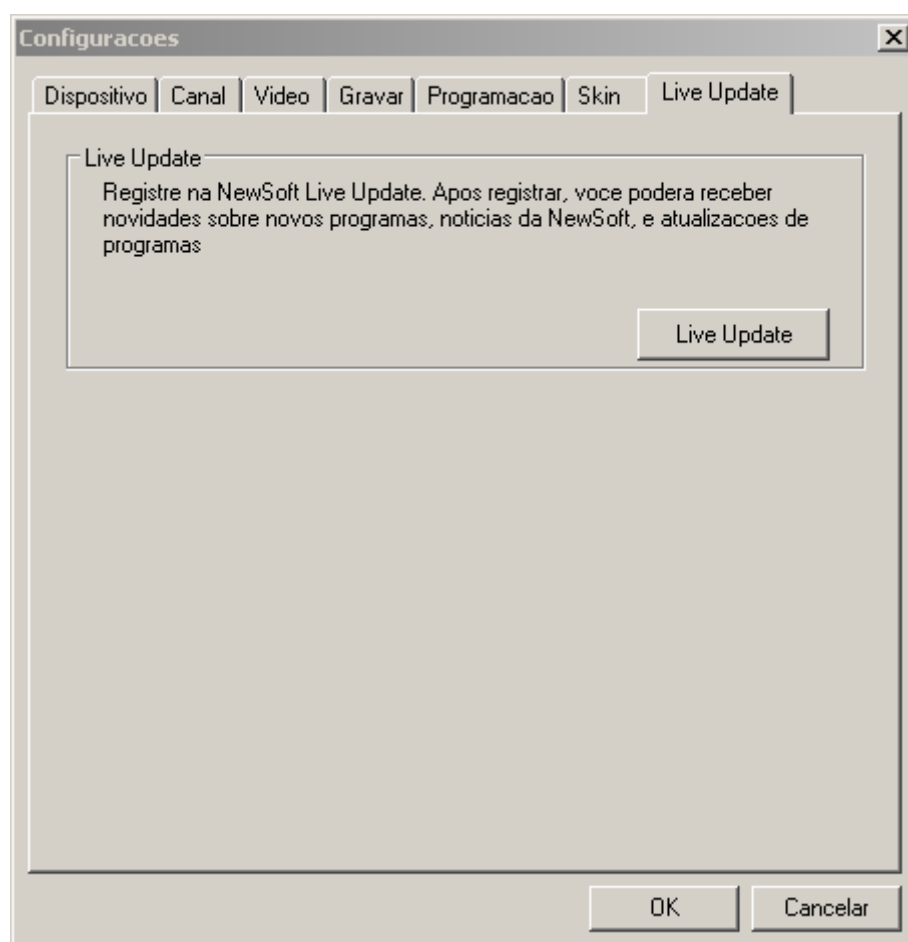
Configuracoes

Dispositivo | Canal | Video | Gravar | Programacao | Skin | Live Update

Live Update

Registre na NewSoft Live Update. Apos registrar, voce podera receber novidades sobre novos programas, noticias da NewSoft, e atualizacoes de programas

Live Update

OK

Cancelar